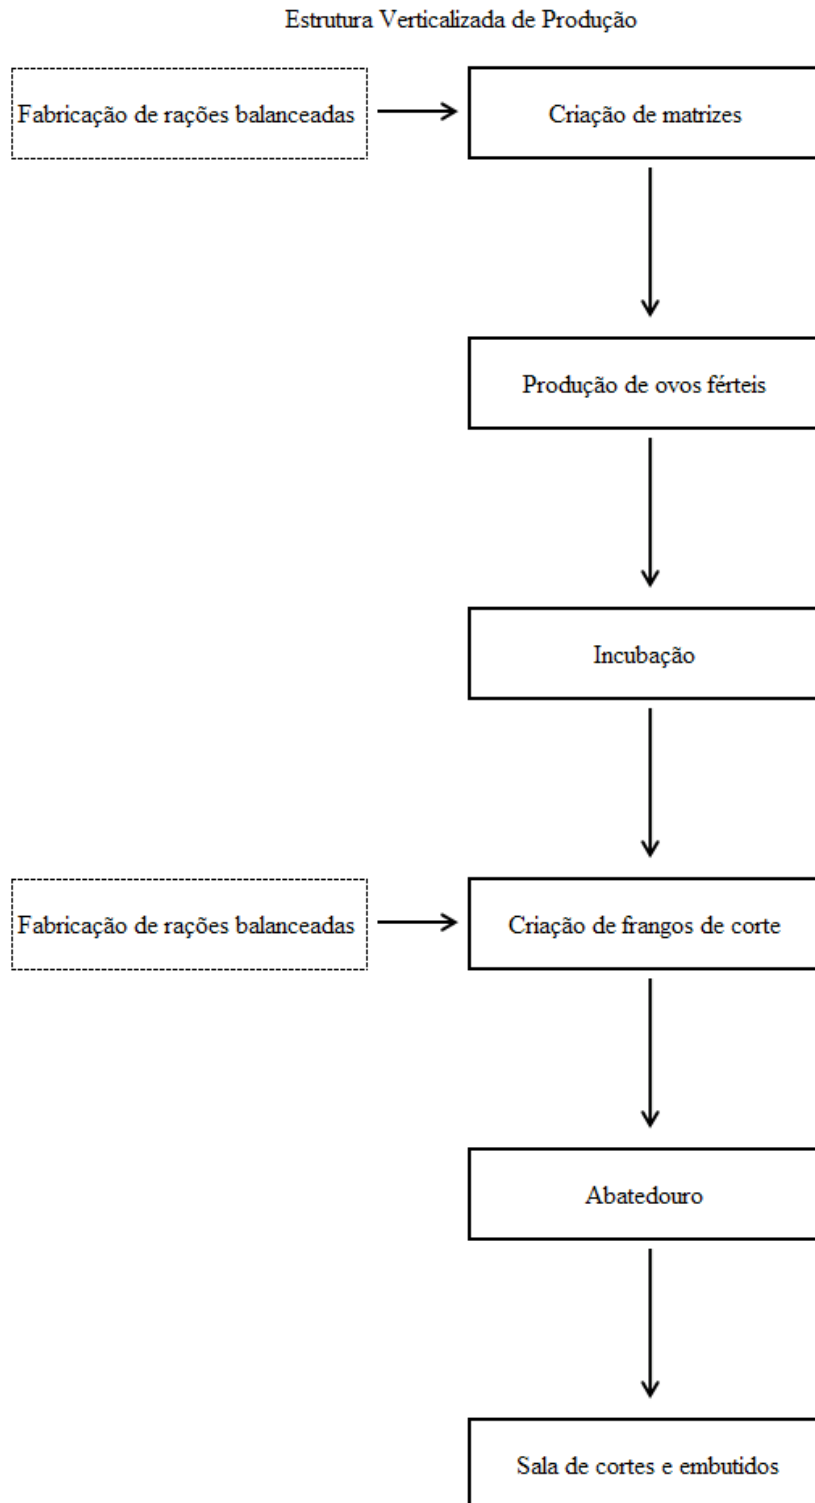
Estrutura Verticalizada de Produção

Fabricação de rações balanceadas

Criação de matrizes

Produção de ovos férteis

Incubação

Fabricação de rações balanceadas

Criação de frangos de corte

Abatedouro

Sala de cortes e embutidos